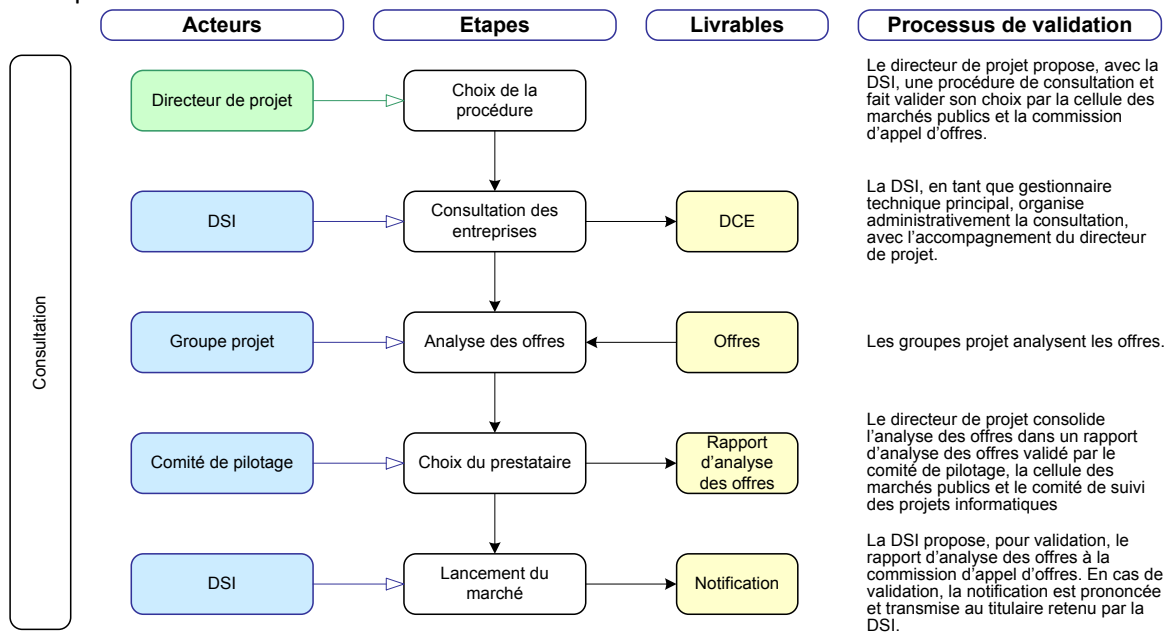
Acteurs

Etapes

Livrables

Processus de validation

Consultation

Directeur de projet

Choix de la procédure

Le directeur de projet propose, avec la DSI, une procédure de consultation et fait valider son choix par la cellule des marchés publics et la commission d'appel d'offres.

DSI

Consultation des entreprises

DCE

La DSI, en tant que gestionnaire technique principal, organise administrativement la consultation, avec l'accompagnement du directeur de projet.

Groupe projet

Analyse des offres

Offres

Les groupes projet analysent les offres.

Comité de pilotage

Choix du prestataire

Rapport d'analyse des offres

Le directeur de projet consolide l'analyse des offres dans un rapport d'analyse des offres validé par le comité de pilotage, la cellule des marchés publics et le comité de suivi des projets informatiques

DSI

Lancement du marché

Notification

La DSI propose, pour validation, le rapport d'analyse des offres à la commission d'appel d'offres. En cas de validation, la notification est prononcée et transmise au titulaire retenu par la DSI.